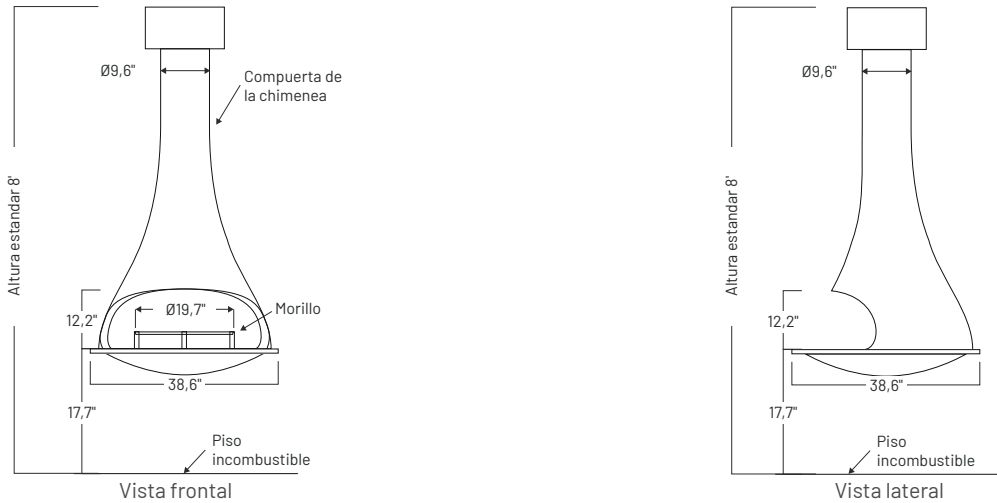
Ø9,6"

Compuerta de la chimenea

Altura estandar 8'

Ø19,7"

Morillo

12,2"

38,6"

17,7"

Piso incombustible

Vista frontal

Ø9,6"

Altura estandar 8'

12,2"

38,6"

17,7"

Piso incombustible

Vista lateral